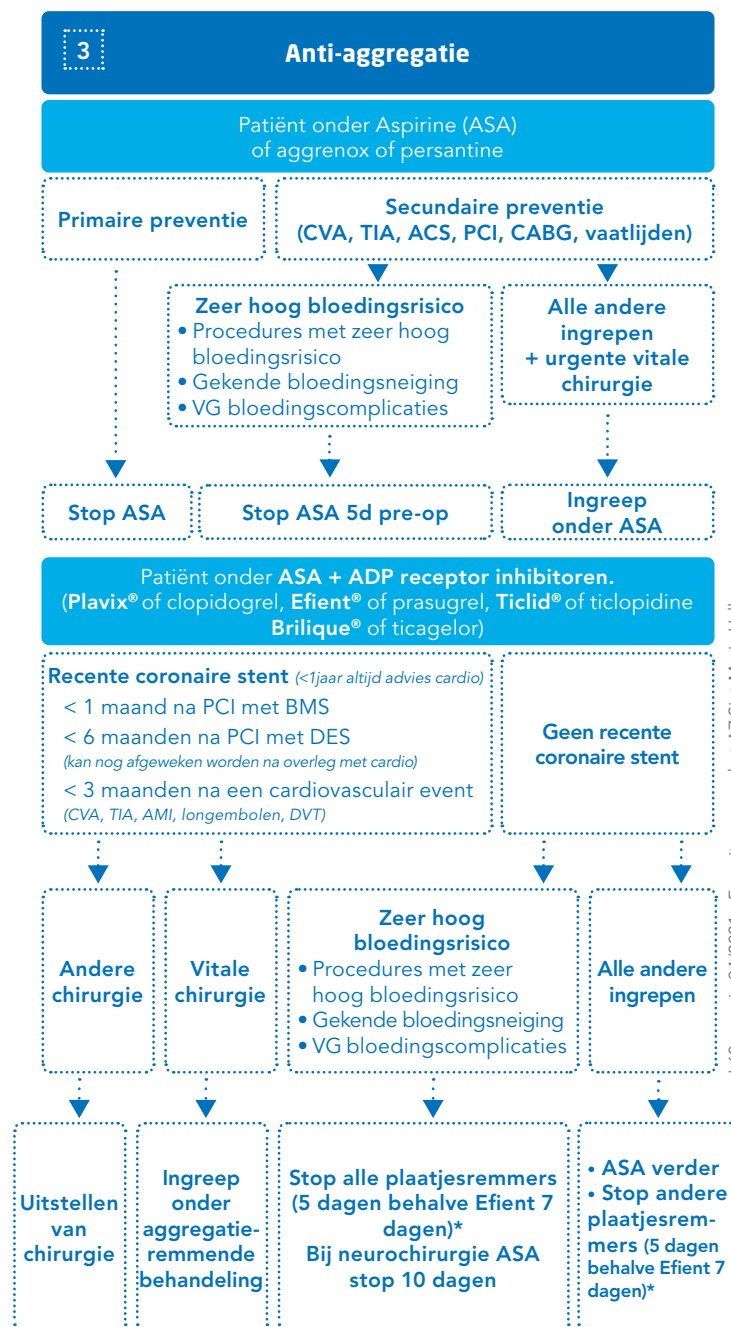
3

Anti-aggregatie

Patiënt onder Aspirine (ASA) of aggrenox of persantine

Primaire preventie

Secundaire preventie (CVA, TIA, ACS, PCI, CABG, vaatlijden)

Zeer hoog bloedingsrisico
• Procedures met zeer hoog bloedingsrisico
• Gekende bloedingsneiging
• VG bloedingscomplicaties

Alle andere ingrepen + urgente vitale chirurgie

Stop ASA

Stop ASA 5d pre-op

Ingreep onder ASA

Patiënt onder ASA + ADP receptor inhibitoren. (Plavix® of clopidogrel, Efient® of prasugrel, Ticlid® of ticlopidine Brilique® of ticagelor)

Recente coronaire stent (<1jaar altijd advies cardio)
< 1 maand na PCI met BMS
< 6 maanden na PCI met DES
(kan nog afgeweken worden na overleg met cardio)
< 3 maanden na een cardiovasculair event
(CVA, TIA, AMI, longembolen, DVT)

Geen recente coronaire stent

Andere chirurgie

Vitale chirurgie

Zeer hoog bloedingsrisico
• Procedures met zeer hoog bloedingsrisico
• Gekende bloedingsneiging
• VG bloedingscomplicaties

Alle andere ingrepen

Uitstellen van chirurgie

Ingreep onder aggregatieremmende behandeling

Stop alle plaatjesremmers (5 dagen behalve Efient 7 dagen)*
Bij neurochirurgie ASA stop 10 dagen

• ASA verder
• Stop andere plaatjesremmers (5 dagen behalve Efient 7 dagen)*

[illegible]